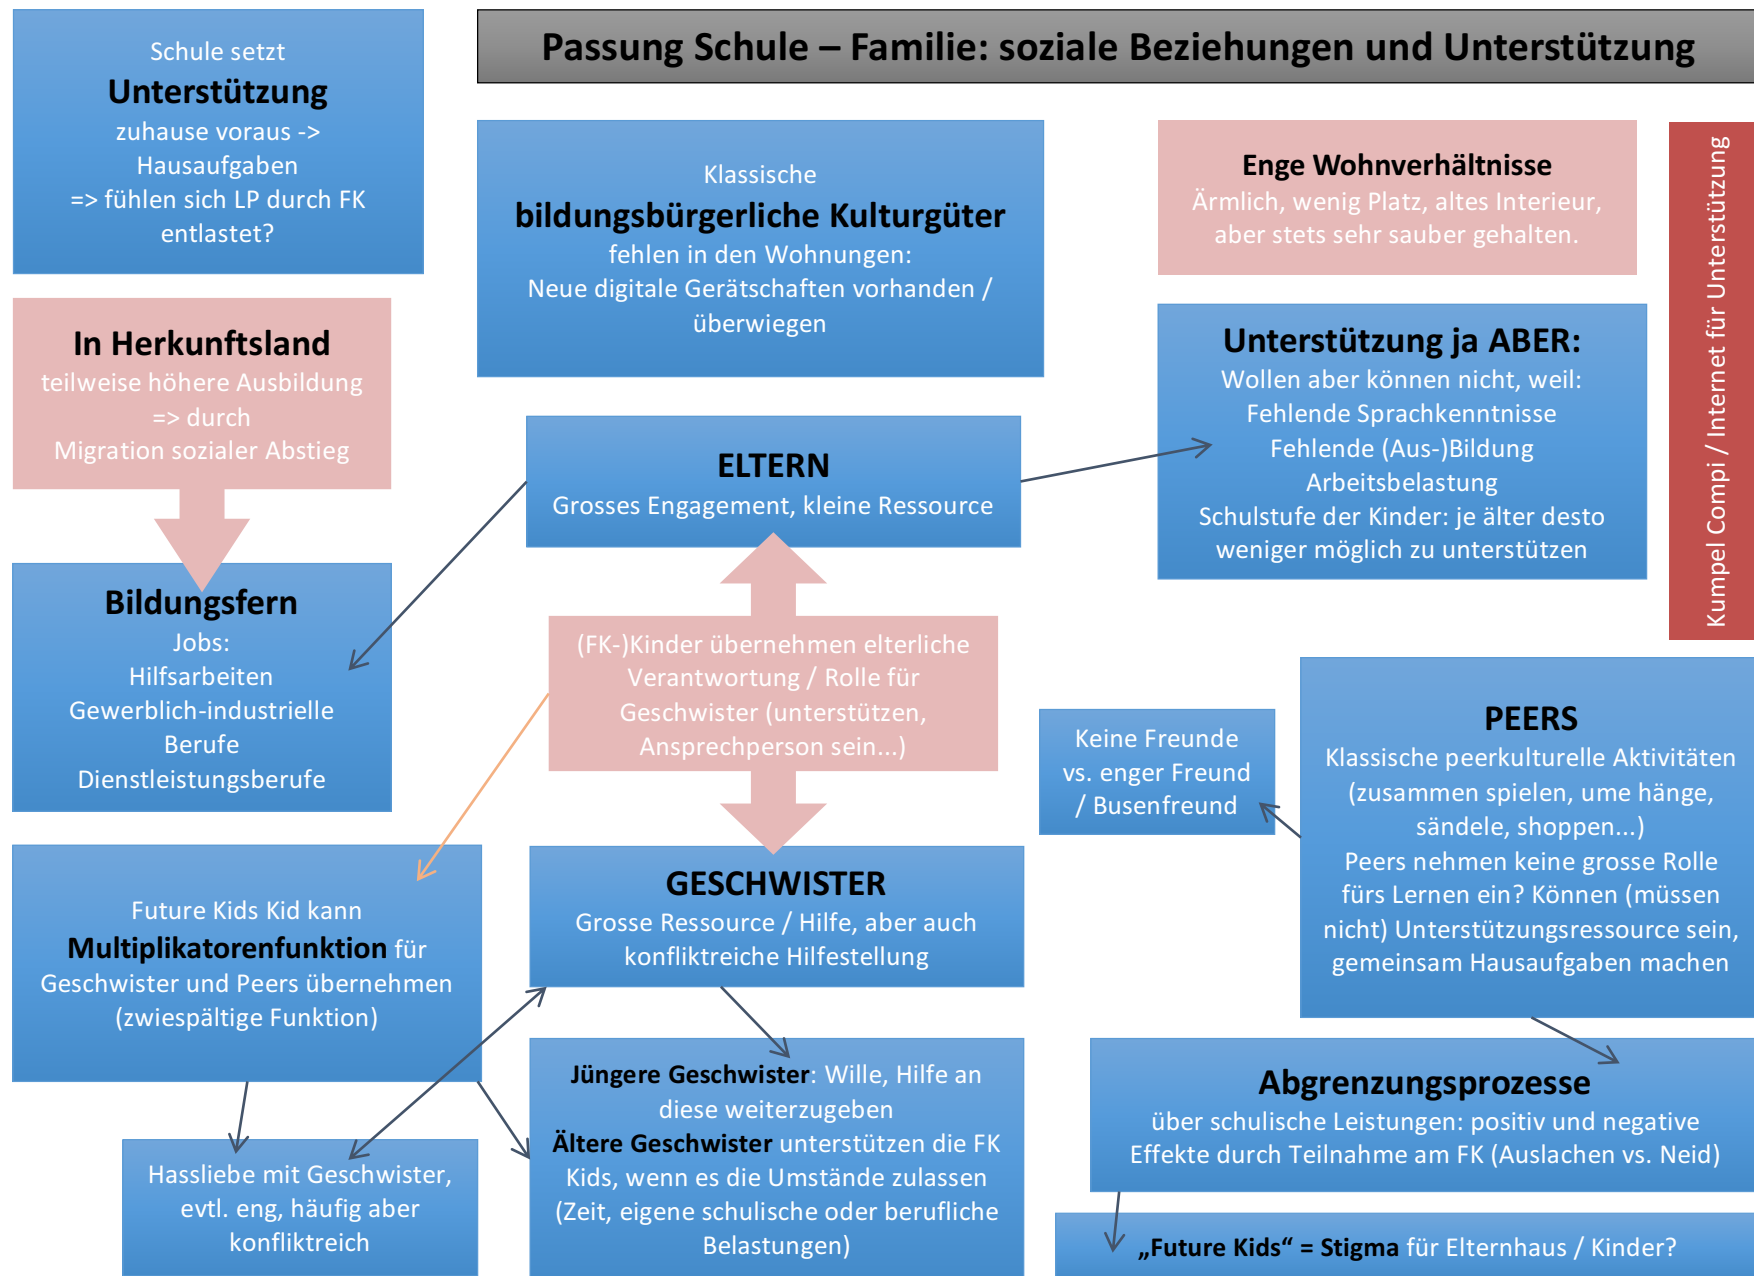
Passung Schule – Familie: soziale Beziehungen und Unterstützung

Schule setzt
Unterstützung
zuhause voraus ->
Hausaufgaben
=> fühlen sich LP durch FK entlastet?

Klassische
bildungsbürgerliche Kulturgüter
fehlen in den Wohnungen:
Neue digitale Gerätschaften vorhanden / überwiegen

Enge Wohnverhältnisse
Ärmlich, wenig Platz, altes Interieur, aber stets sehr sauber gehalten.

Kumpel Compi / Internet für Unterstützung

In Herkunftsland
teilweise höhere Ausbildung
=> durch
Migration sozialer Abstieg

Unterstützung ja ABER:
Wollen aber können nicht, weil:
Fehlende Sprachkenntnisse
Fehlende (Aus-)Bildung
Arbeitsbelastung
Schulstufe der Kinder: je älter desto weniger möglich zu unterstützen

ELTERN
Grosses Engagement, kleine Ressource

Bildungsfern
Jobs:
Hilfsarbeiten
Gewerblich-industrielle Berufe
Dienstleistungsberufe

(FK-)Kinder übernehmen elterliche Verantwortung / Rolle für Geschwister (unterstützen, Ansprechperson sein...)

Keine Freunde vs. enger Freund / Busenfreund

PEERS
Klassische peerkulturelle Aktivitäten (zusammen spielen, ume hänge, sändele, shoppen...)
Peers nehmen keine grosse Rolle fürs Lernen ein? Können (müssen nicht) Unterstützungsressource sein, gemeinsam Hausaufgaben machen

Future Kids Kid kann
Multiplikatorenfunktion für Geschwister und Peers übernehmen (zwiespältige Funktion)

GESCHWISTER
Grosse Ressource / Hilfe, aber auch konfliktreiche Hilfestellung

Abgrenzungsprozesse
über schulische Leistungen: positiv und negative Effekte durch Teilnahme am FK (Auslachen vs. Neid)

Hassliebe mit Geschwister, evtl. eng, häufig aber konfliktreich

Jüngere Geschwister: Wille, Hilfe an diese weiterzugeben
Ältere Geschwister unterstützen die FK Kids, wenn es die Umstände zulassen (Zeit, eigene schulische oder berufliche Belastungen)

„Future Kids“ = Stigma für Elternhaus / Kinder?